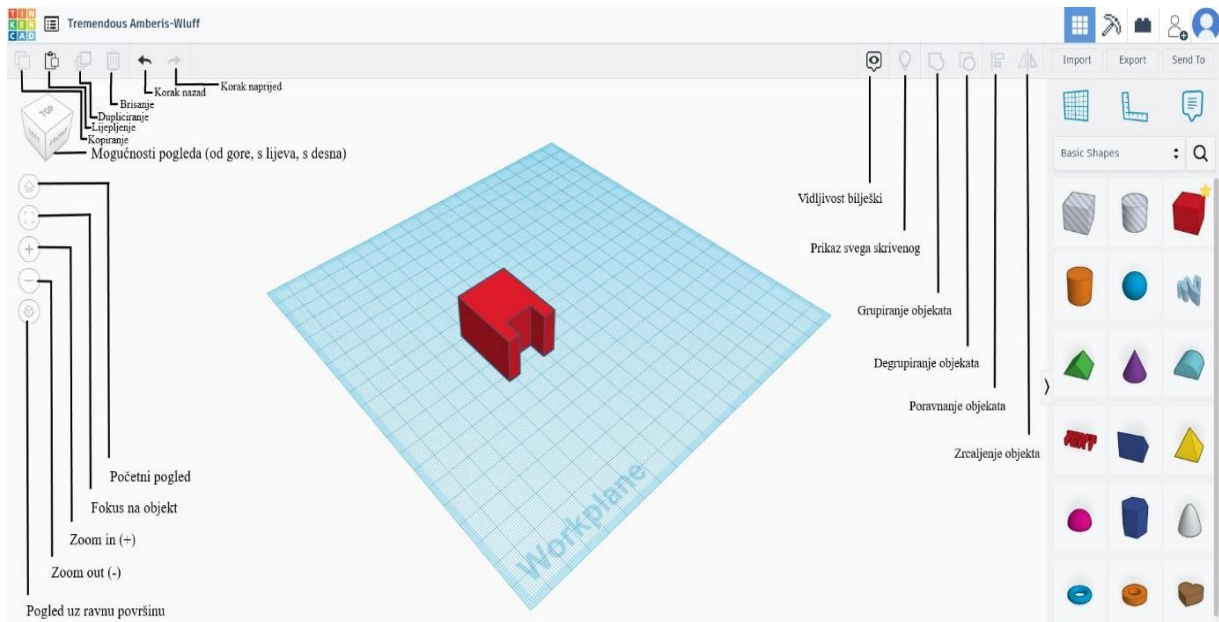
TIN KER CAD

Tremendous Amberis-Wluff

Import Export Send To

Korak naprijed
Korak nazad
Brisanje
Dupliciranje
Lijepljenje
Kopiranje

TOP LEFT FRONT

Mogućnosti pogleda (od gore, s lijeva, s desna)

Basic Shapes

Vidljivost bilješki

Prikaz svega skrivenog

Grupiranje objekata

Degrupiranje objekata

Poravnanje objekata

Zrcaljenje objekta

Početni pogled

Fokus na objekt

Zoom in (+)

Zoom out (-)

Pogled uz ravnu površinu

Workplane

TEXT